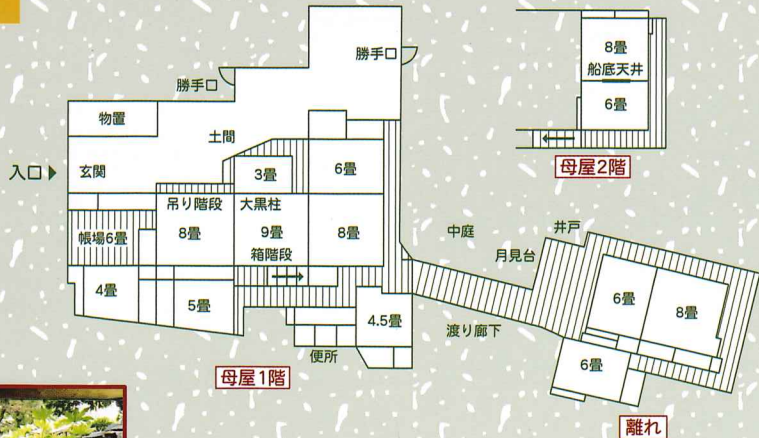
勝手口

勝手口

物置

土間

入口

玄関

3畳

6畳

吊り階段

大黒柱

帳場6畳

8畳

9畳

8畳

箱階段

4畳

5畳

4.5畳

便所

母屋1階

8畳

船底天井

6畳

母屋2階

中庭

井戸

月見台

6畳

8畳

渡り廊下

6畳

離れ